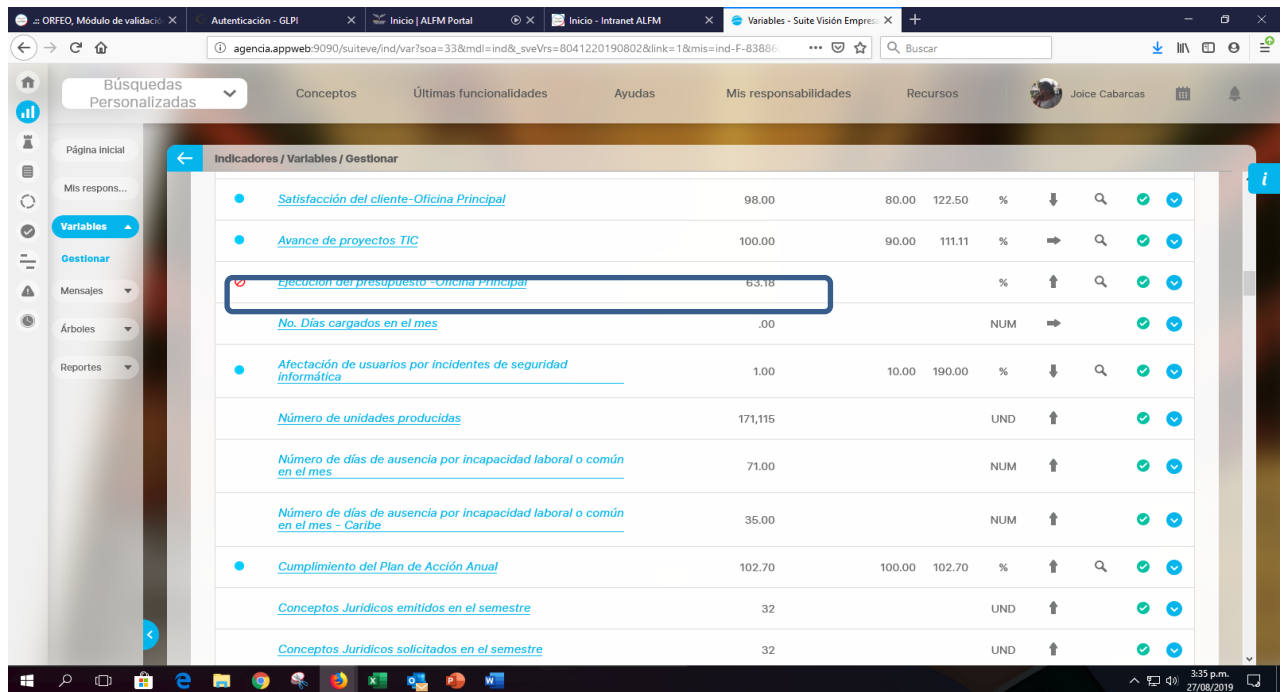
.:: ORFEO, Módulo de validació ×
Autenticación - GLPI ×
Inicio | ALFM Portal ×
Inicio - Intranet ALFM ×
Variables - Suite Visión Empres ×
+

agencia.appweb:9090/suiteve/ind/var?soa=33&mdl=ind&_sveVrs=8041220190802&link=1&mis=ind-F-83886
Buscar

Búsquedas Personalizadas
Conceptos
Últimas funcionalidades
Ayudas
Mis responsabilidades
Recursos
Joice Cabarcas

Página inicial
Mis respons...
Variables
Gestionar
Mensajes
Árboles
Reportes

Indicadores / Variables / Gestionar

| | | | | | | |
|---|---|---|---|---|---|---|
| Satisfacción del cliente-Oficina Principal | 98.00 | 80.00 | 122.50 | % | | |
| Avance de proyectos TIC | 100.00 | 90.00 | 111.11 | % | | |
| Ejecución del presupuesto -Oficina Principal | 63.18 | | | % | | |
| No. Días cargados en el mes | .00 | | | NUM | | |
| Afectación de usuarios por incidentes de seguridad informática | 1.00 | 10.00 | 190.00 | % | | |
| Número de unidades producidas | 171,115 | | | UND | | |
| Número de días de ausencia por incapacidad laboral o común en el mes | 71.00 | | | NUM | | |
| Número de días de ausencia por incapacidad laboral o común en el mes - Caribe | 35.00 | | | NUM | | |
| Cumplimiento del Plan de Acción Anual | 102.70 | 100.00 | 102.70 | % | | |
| Conceptos Juridicos emitidos en el semestre | 32 | | | UND | | |
| Conceptos Juridicos solicitados en el semestre | 32 | | | UND | | |

3:35 p.m.
27/08/2019